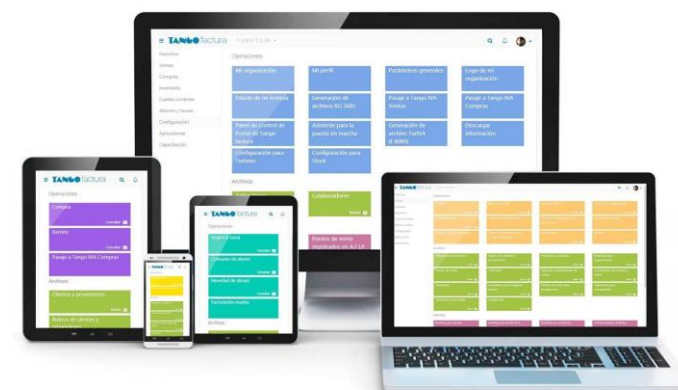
TANGO factura

Favoritos
Ventas
Compras
Inventario
Cuenta corriente
Bancos y cajas
Configuración
Aplicaciones
Capacitación

Operaciones

Mi organización
Mi perfil
Parámetros generales
Logo de mi organización
Estado de mi licencia
Generación de archivo RG 3685
Pasaje a Tango IVA Ventas
Pasaje a Tango IVA Compras
Panel de control de Portal de Tango factura
Asistente para la puesta en marcha
Generación de archivo Tratfé (F.8001)
Descargar información
Configuración para Tesorería
Configuración para Stock

Archivos

Colaboradores

Puntos de venta registrados en AFIP

TANGO factura

Operaciones

Compras
Remito
Pasaje a Tango IVA Compras

Archivos

Clientes y proveedores
Bancos de clientes y proveedores

TANGO factura

Operaciones

Registrar venta
Consulta de ofertas
Novedad de stock
Facturación masiva

Archivos

TANGO factura